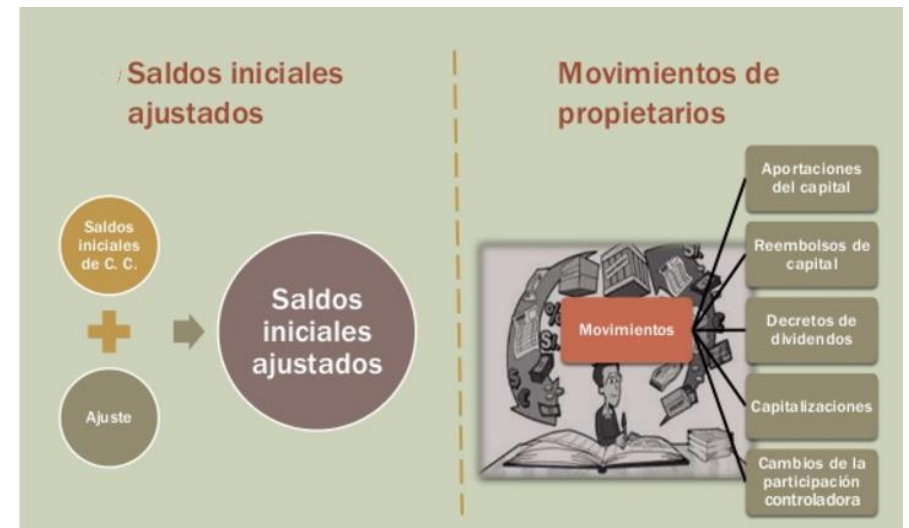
Saldos iniciales ajustados

Saldos iniciales de C. C.

Ajuste

Saldos iniciales ajustados

Movimientos de propietarios

Movimientos

Aportaciones del capital

Reembolsos de capital

Decretos de dividendos

Capitalizaciones

Cambios de la participación controladora